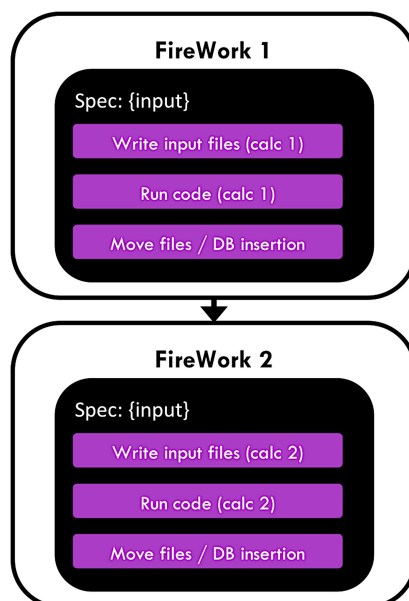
FireWork 1

Spec: {input}

Write input files (calc 1)

Run code (calc 1)

Move files / DB insertion

FireWork 2

Spec: {input}

Write input files (calc 2)

Run code (calc 2)

Move files / DB insertion